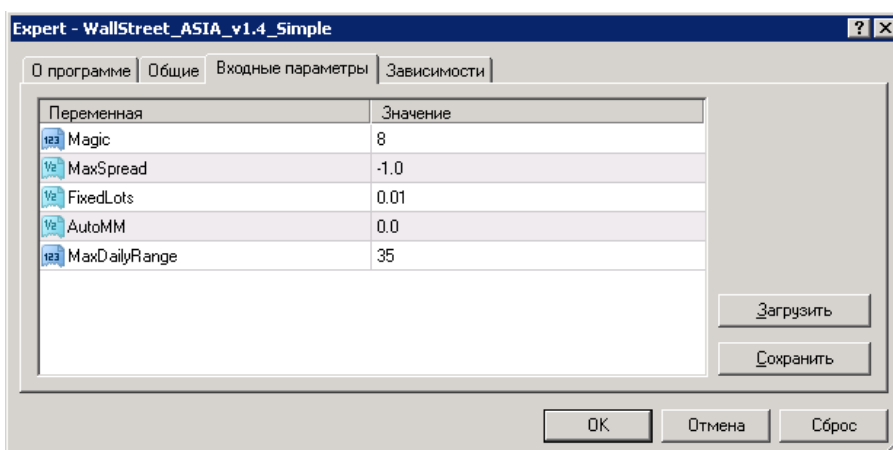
Expert - WallStreet_ASIA_v1.4_Simple

? X

О программе | Общие | Входные параметры | Зависимости

| Переменная | Значение |
|---|---|
| 123 Magic | 8 |
| V2 MaxSpread | -1.0 |
| V2 FixedLots | 0.01 |
| V2 AutoMM | 0.0 |
| 123 MaxDailyRange | 35 |

Загрузить

Сохранить

OK | Отмена | Сброс